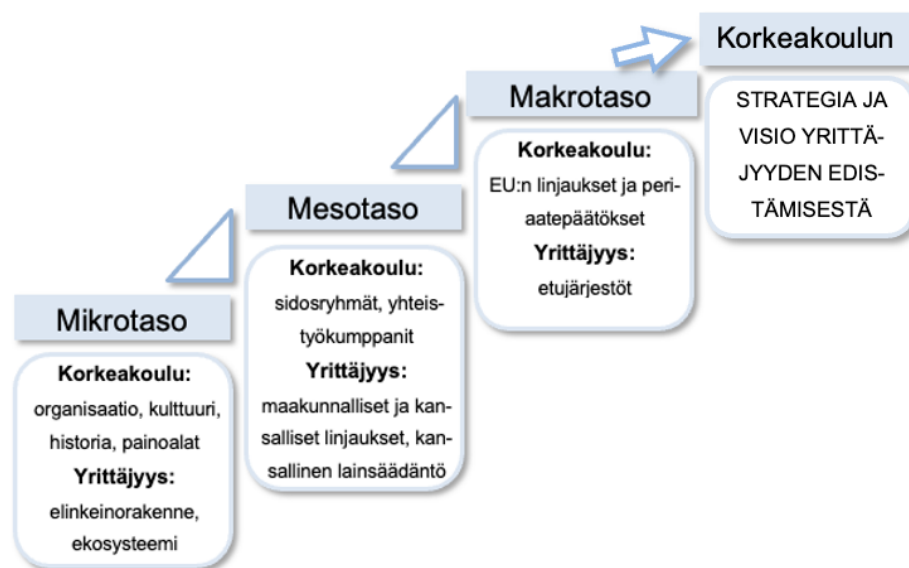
Mikrotaso

Korkeakoulu:
organisaatio, kulttuuri, historia, painoalat
Yrittäjyys:
elinkeinorakenne, ekosysteemi

Mesotaso

Korkeakoulu:
sidosryhmät, yhteistyökumppanit
Yrittäjyys:
maakunnalliset ja kansalliset linjaukset, kansallinen lainsäädäntö

Makrotaso

Korkeakoulu:
EU:n linjaukset ja periaatepäätökset
Yrittäjyys:
etujärjestöt

Korkeakoulun

STRATEGIA JA VISIO YRITTÄJYYDEN EDISTÄMISESTÄ